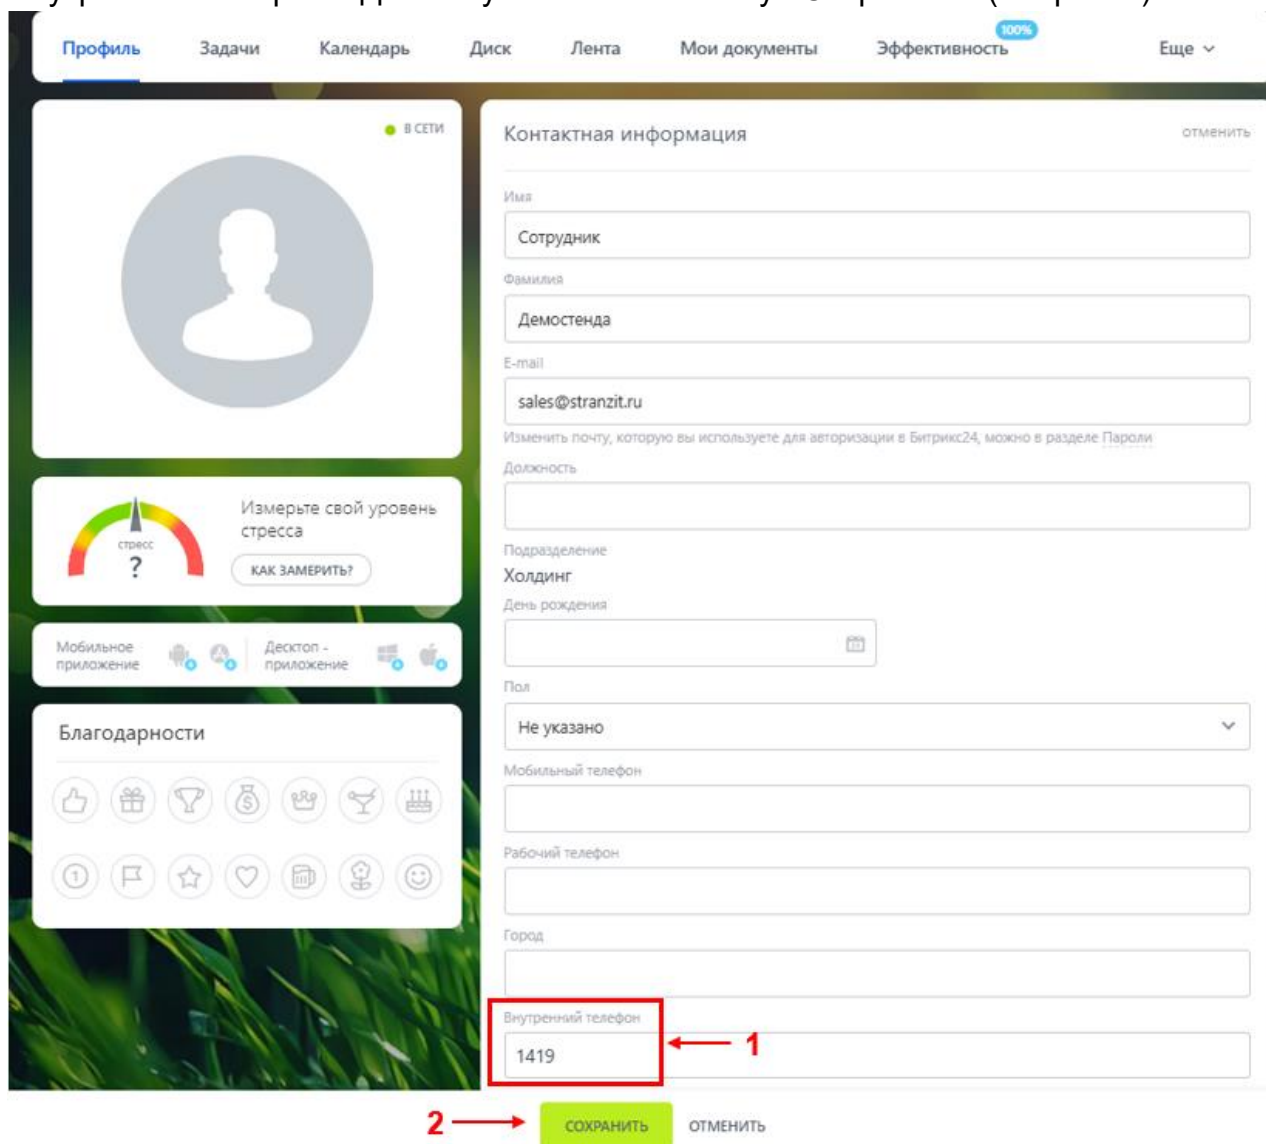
Профиль Задачи Календарь Диск Лента Мои документы Эффективность 100% Еще

в сети

Измерьте свой уровень стресса
стресс
?
КАК ЗАМЕРИТЬ?

Мобильное приложение Десктоп - приложение

Благодарности

Контактная информация отменить

Имя
Сотрудник
Фамилия
Демостенда
E-mail
sales@stranzit.ru
Изменить почту, которую вы используете для авторизации в Битрикс24, можно в разделе Пароли
Должность

Подразделение
Холдинг
День рождения

Пол
Не указано
Мобильный телефон

Рабочий телефон

Город

Внутренний телефон
1419
1
2
СОХРАНИТЬ ОТМЕНИТЬ